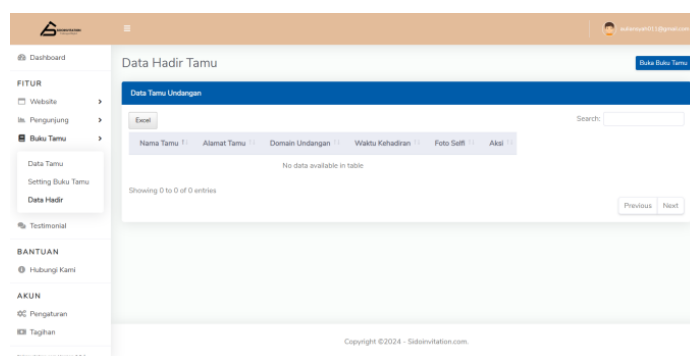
Dashboard

FITUR

Website

Pengunjung

Buku Tamu

Data Tamu

Setting Buku Tamu

Data Hadir

Testimonial

BANTUAN

Hubungi Kami

AKUN

Pengaturan

Tagihan

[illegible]

Data Hadir Tamu

Buka Buku Tamu

Data Tamu Undangan

Excel

Search:

| Nama Tamu | Alamat Tamu | Domain Undangan | Waktu Kehadiran | Foto Selfi | Aksi |
|---|---|---|---|---|---|
| No data available in table | | | | | |

Showing 0 to 0 of 0 entries

Previous Next

Copyright ©2024 - Sidsinvitation.com.